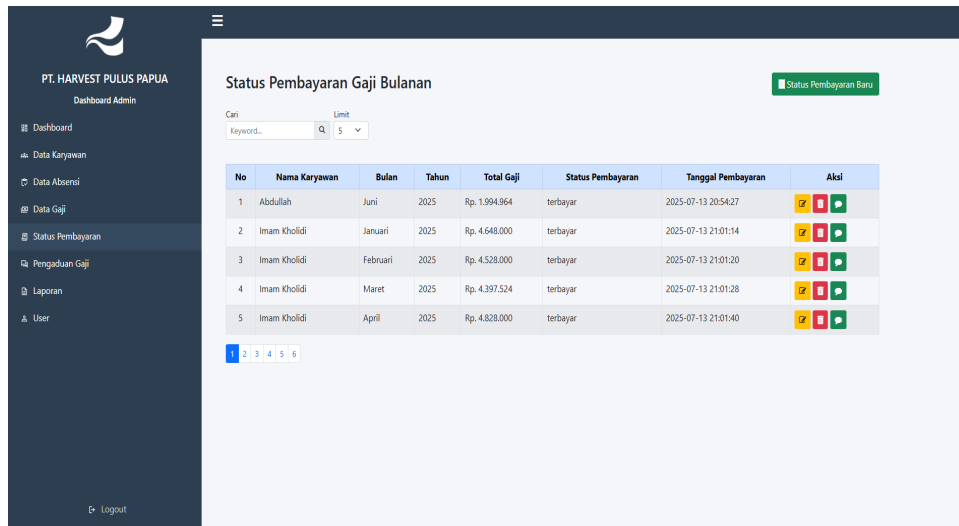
PT. HARVEST PULUS PAPUA
Dashboard Admin

Dashboard
Data Karyawan
Data Absensi
Data Gaji
Status Pembayaran
Pengaduan Gaji
Laporan
User

Logout

Status Pembayaran Gaji Bulanan

Status Pembayaran Baru

Cari
Keyword...

Limit
5

| No | Nama Karyawan | Bulan | Tahun | Total Gaji | Status Pembayaran | Tanggal Pembayaran | Aksi |
|---|---|---|---|---|---|---|---|
| 1 | Abdullah | Juni | 2025 | Rp. 1.994.964 | terbayar | 2025-07-13 20:54:27 | |
| 2 | Imam Kholidi | Januari | 2025 | Rp. 4.648.000 | terbayar | 2025-07-13 21:01:14 | |
| 3 | Imam Kholidi | Februari | 2025 | Rp. 4.528.000 | terbayar | 2025-07-13 21:01:20 | |
| 4 | Imam Kholidi | Maret | 2025 | Rp. 4.397.524 | terbayar | 2025-07-13 21:01:28 | |
| 5 | Imam Kholidi | April | 2025 | Rp. 4.828.000 | terbayar | 2025-07-13 21:01:40 | |

1 2 3 4 5 6